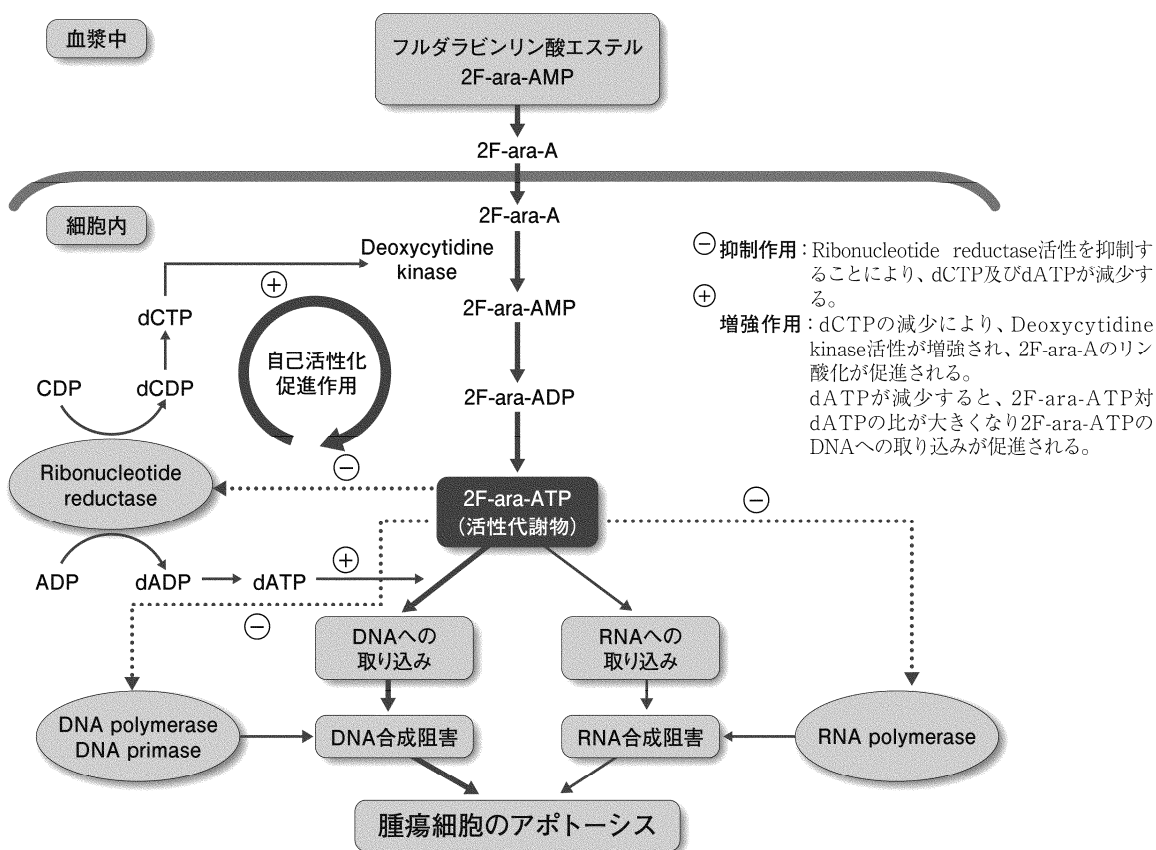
血漿中

フルダラビンリン酸エステル
2F-ara-AMP

2F-ara-A

細胞内

2F-ara-A

Deoxycytidine kinase

⊕

dCTP

自己活性化
促進作用

CDP

dCDP

2F-ara-AMP

2F-ara-ADP

⊖

Ribonucleotide reductase

2F-ara-ATP
（活性代謝物）

⊖

ADP

dADP

dATP

⊕

⊖

DNAへの
取り込み

RNAへの
取り込み

DNA polymerase
DNA primase

DNA合成阻害

RNA合成阻害

RNA polymerase

腫瘍細胞のアポトーシス

⊖ 抑制作用：Ribonucleotide reductase活性を抑制することにより、dCTP及びdATPが減少する。

⊕ 増強作用：dCTPの減少により、Deoxycytidine kinase活性が増強され、2F-ara-Aのリン酸化が促進される。
dATPが減少すると、2F-ara-ATP対dATPの比が大きくなり2F-ara-ATPのDNAへの取り込みが促進される。